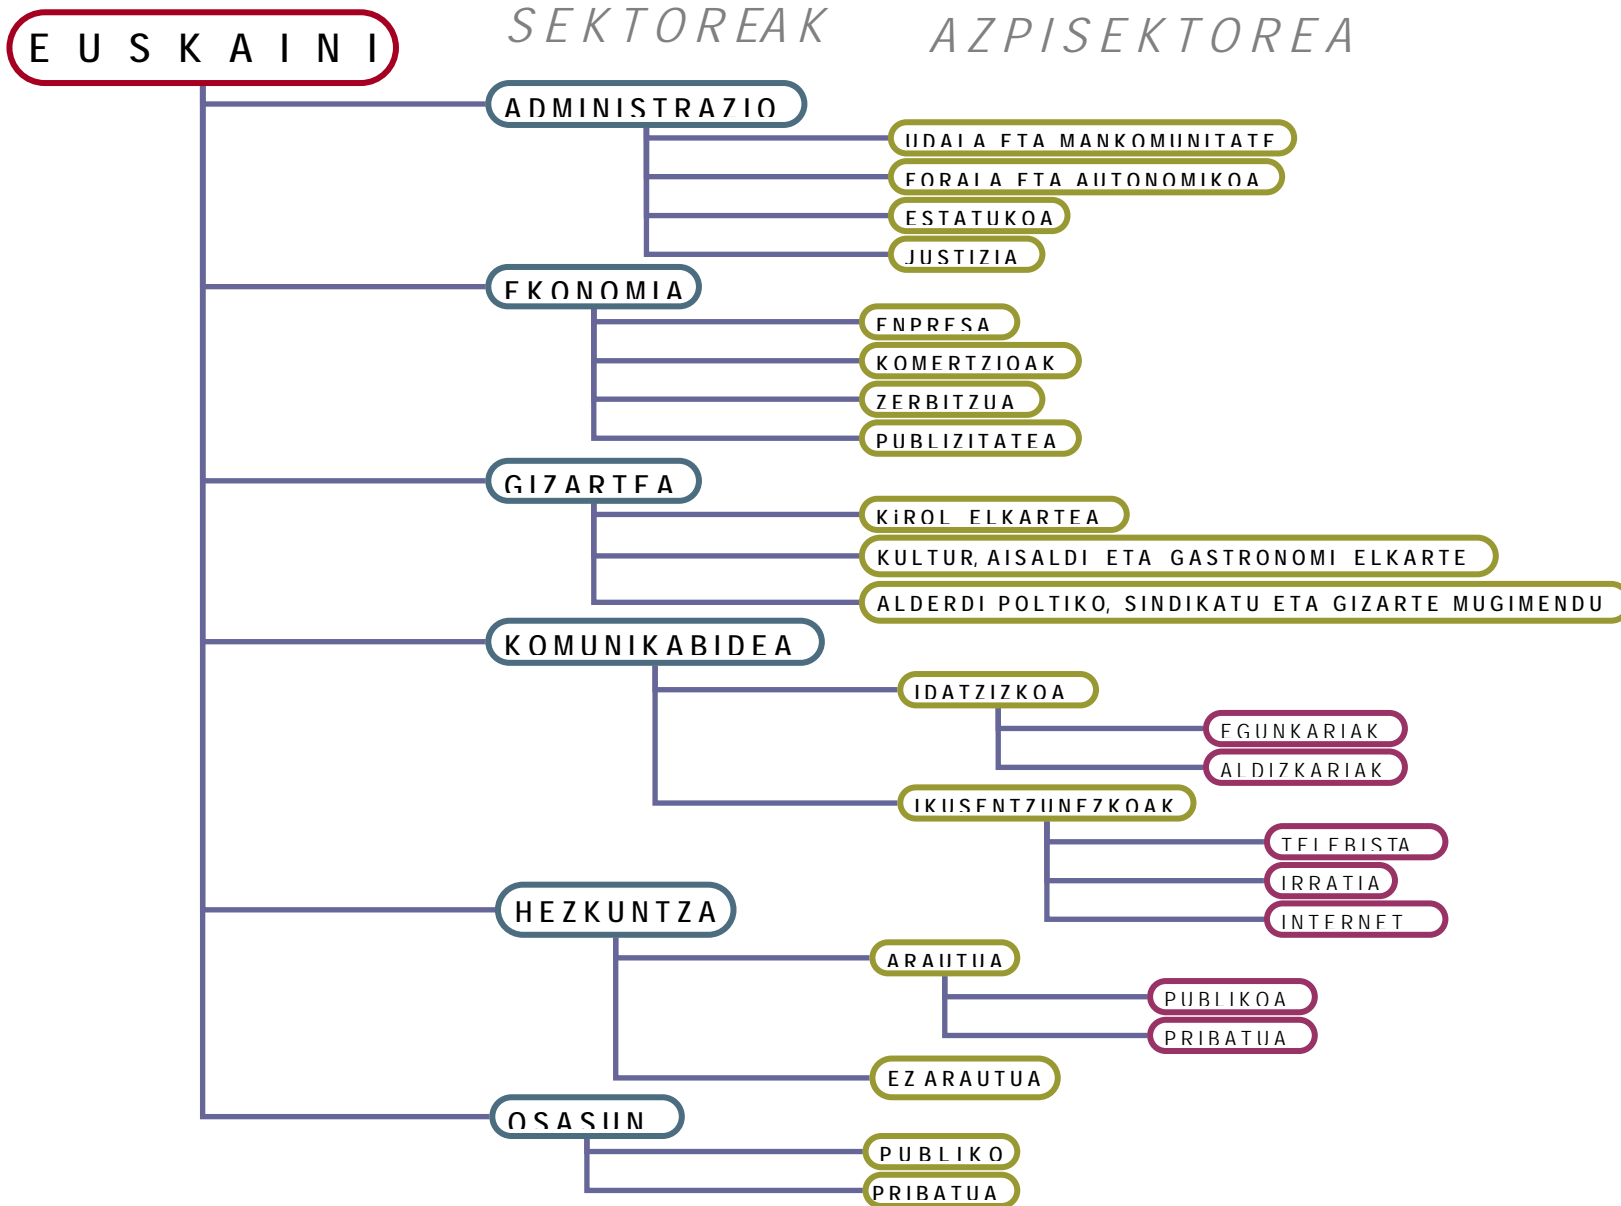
EUSKAINI

SEKTOREAK

AZPISEKTOREA

ADMINISTRAZIO

UDALA ETA MANKOMUNITATE

FORALA ETA AUTONOMIKOA

ESTATUKOA

JUSTIZIA

EKONOMIA

ENPRESA

KOMERTZIOAK

ZERBITZUA

PUBLIZITATEA

GIZARTEA

KiROL ELKARTEA

KULTUR, AISALDI ETA GASTRONOMI ELKARTE

ALDERDI POLTIKO, SINDIKATU ETA GIZARTE MUGIMENDU

KOMUNIKABIDEA

IDATZIZKOA

EGUNKARIAK

ALDIZKARIAK

IKUSENTZUNEZKOAK

TELEBISTA

IRRATIA

INTERNET

HEZKUNTZA

ARAUTUA

PUBLIKOA

PRIBATUA

EZ ARAUTUA

OSASUN

PUBLIKO

PRIBATUA